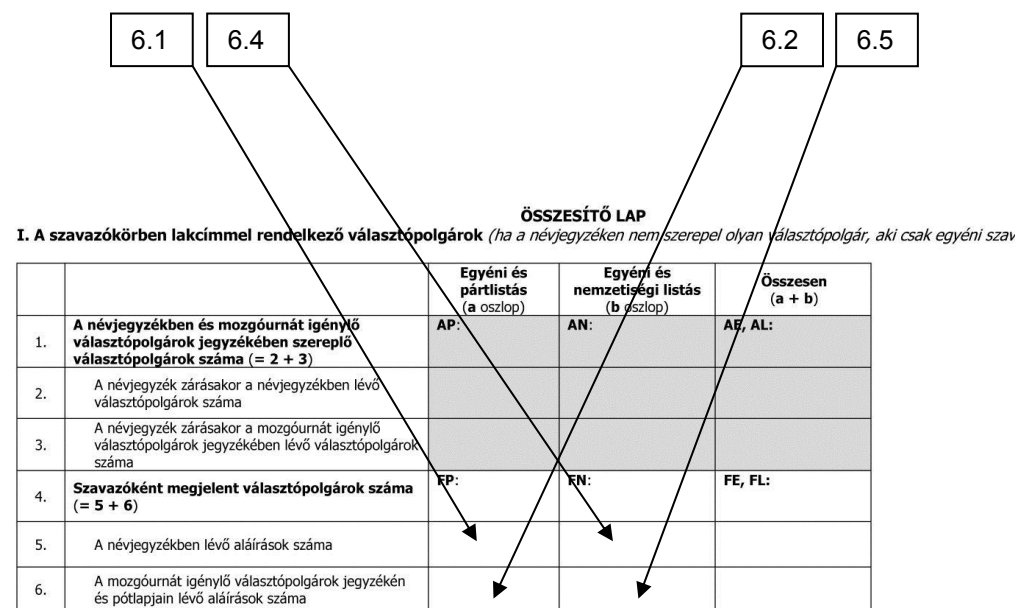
6.1

6.4

6.2

6.5

ÖSSZESÍTŐ LAP

**I. A szavazókörben lakcímmel rendelkező választópolgárok** *(ha a névjegyzéken nem szerepel olyan választópolgár, aki csak egyéni szav*

| | | Egyéni és pártlistás (**a** oszlop) | Egyéni és nemzetiségi listás (**b** oszlop) | Összesen (**a + b**) |
|---|---|---|---|---|
| 1. | **A névjegyzékben és mozgóurnát igénylő választópolgárok jegyzékében szereplő választópolgárok száma** (**= 2 + 3**) | **AP**: | **AN**: | **AE, AL:** |
| 2. | A névjegyzék zárásakor a névjegyzékben lévő választópolgárok száma | | | |
| 3. | A névjegyzék zárásakor a mozgóurnát igénylő választópolgárok jegyzékében lévő választópolgárok száma | | | |
| 4. | **Szavazóként megjelent választópolgárok száma** (**= 5 + 6**) | **FP**: | **FN**: | **FE, FL:** |
| 5. | A névjegyzékben lévő aláírások száma | | | |
| 6. | A mozgóurnát igénylő választópolgárok jegyzékén és pótlapjain lévő aláírások száma | | | |